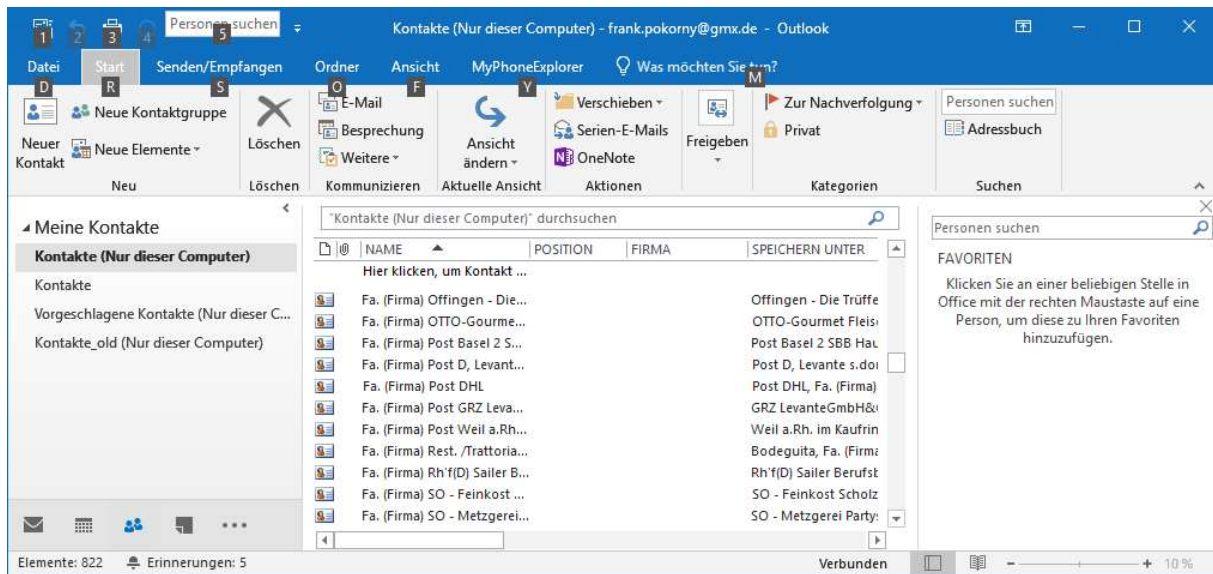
1 2 3 4 Personen suchen 5

Kontakte (Nur dieser Computer) - frank.pokorny@gmx.de - Outlook

Datei D Start R Senden/Empfangen S Ordner O Ansicht F MyPhoneExplorer Y Was möchten Sie tun? M

Neuer Kontakt Neue Kontaktgruppe Neue Elemente Neu

Löschen Löschen

E-Mail Besprechung Weitere Kommunizieren

Ansicht ändern Aktuelle Ansicht

Verschieben Serien-E-Mails OneNote Aktionen

Freigeben

Zur Nachverfolgung Privat Kategorien

Personen suchen Adressbuch Suchen

◢ Meine Kontakte
Kontakte (Nur dieser Computer)
Kontakte
Vorgeschlagene Kontakte (Nur dieser C...
Kontakte_old (Nur dieser Computer)

"Kontakte (Nur dieser Computer)" durchsuchen

| | NAME | POSITION | FIRMA | SPEICHERN UNTER |
|---|---|---|---|---|
| | Hier klicken, um Kontakt ... | | | |
| | Fa. (Firma) Offingen - Die... | | | Offingen - Die Trüffe |
| | Fa. (Firma) OTTO-Gourme... | | | OTTO-Gourmet Fleis |
| | Fa. (Firma) Post Basel 2 S... | | | Post Basel 2 SBB Hau |
| | Fa. (Firma) Post D, Levant... | | | Post D, Levante s.do |
| | Fa. (Firma) Post DHL | | | Post DHL, Fa. (Firma) |
| | Fa. (Firma) Post GRZ Leva... | | | GRZ LevanteGmbH& |
| | Fa. (Firma) Post Weil a.Rh... | | | Weil a.Rh. im Kaufrin |
| | Fa. (Firma) Rest. /Trattoria... | | | Bodeguita, Fa. (Firma |
| | Fa. (Firma) Rh'f(D) Sailer B... | | | Rh'f(D) Sailer Berufsb |
| | Fa. (Firma) SO - Feinkost ... | | | SO - Feinkost Scholz |
| | Fa. (Firma) SO - Metzgerei... | | | SO - Metzgerei Party |

Personen suchen

FAVORITEN

Klicken Sie an einer beliebigen Stelle in Office mit der rechten Maustaste auf eine Person, um diese zu Ihren Favoriten hinzuzufügen.

Elemente: 822 Erinnerungen: 5 Verbunden 10 %